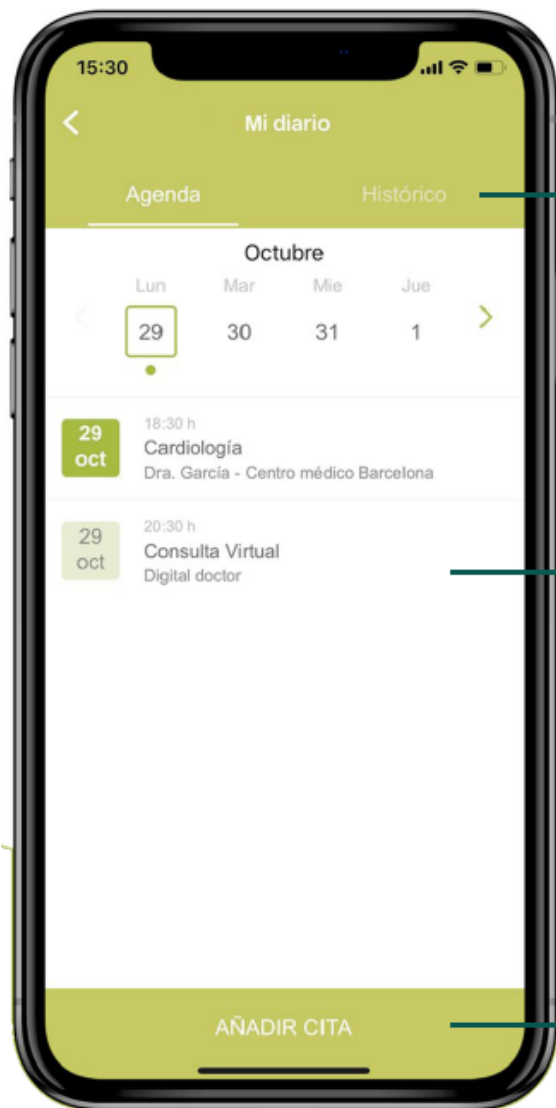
15:30

Mi diario

Agenda

Histórico

Octubre

| Lun | Mar | Mie | Jue |
|---|---|---|---|
| 29 | 30 | 31 | 1 |

29 oct
18:30 h
Cardiología
Dra. García - Centro médico Barcelona

29 oct
20:30 h
Consulta Virtual
Digital doctor

AÑADIR CITA